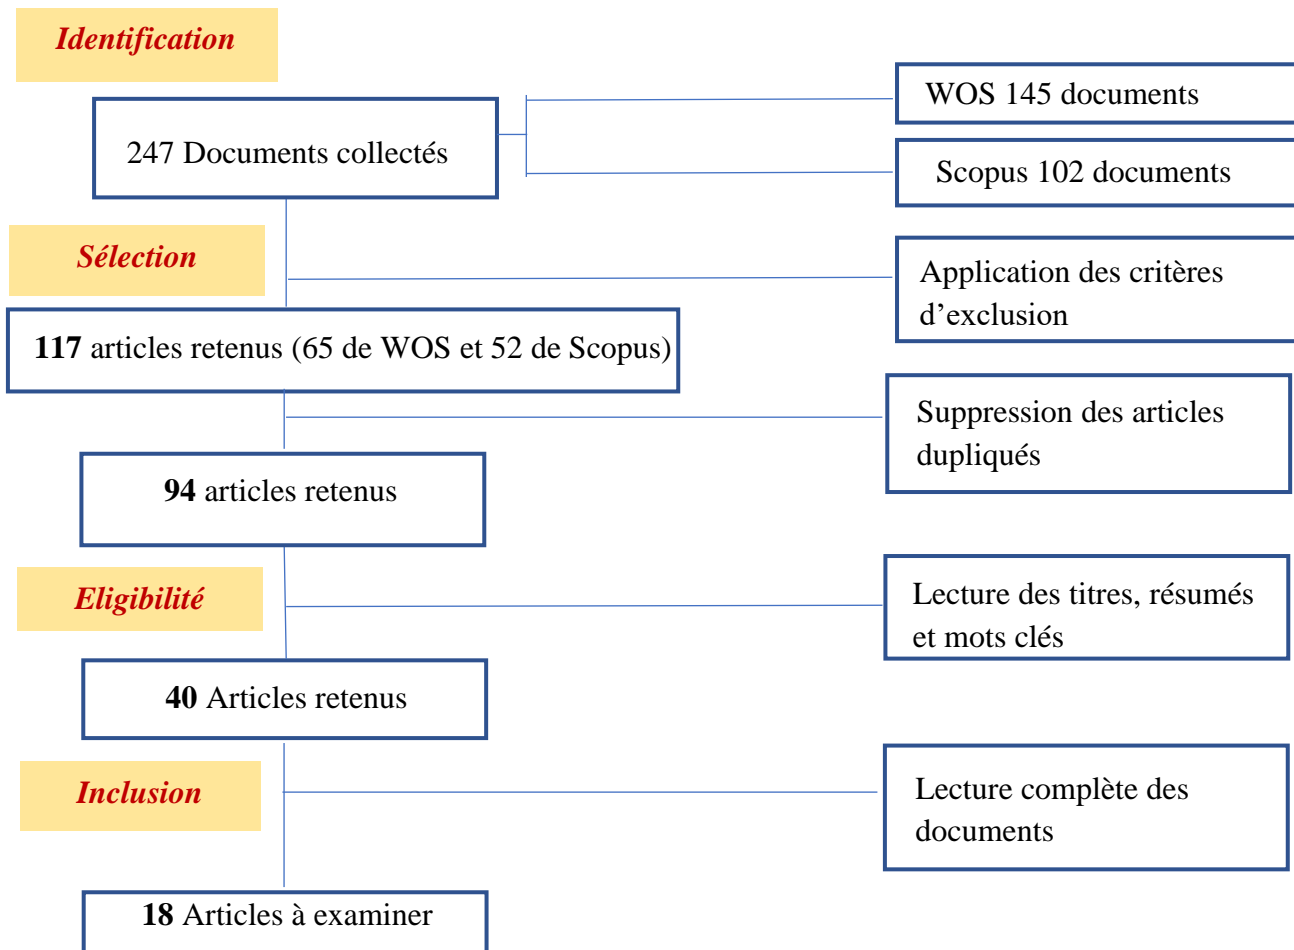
Identification

247 Documents collectés

WOS 145 documents

Scopus 102 documents

Sélection

Application des critères d’exclusion

117 articles retenus (65 de WOS et 52 de Scopus)

Suppression des articles dupliqués

94 articles retenus

Eligibilité

Lecture des titres, résumés et mots clés

40 Articles retenus

Inclusion

Lecture complète des documents

18 Articles à examiner